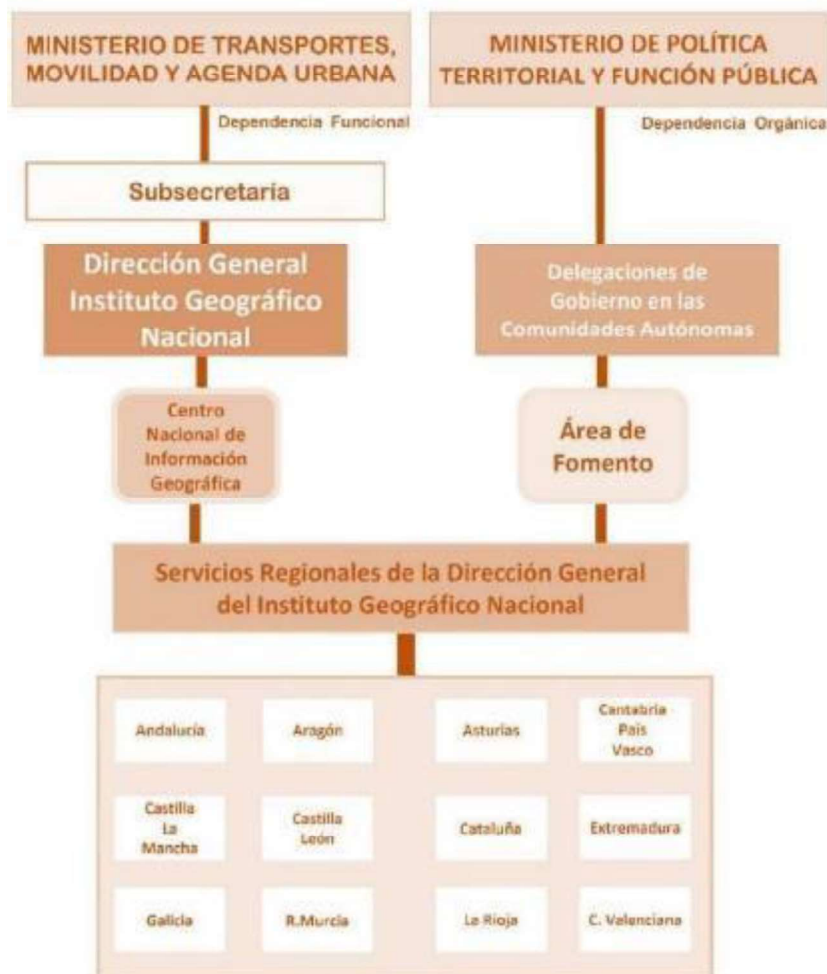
MINISTERIO DE TRANSPORTES, MOVILIDAD Y AGENDA URBANA

MINISTERIO DE POLÍTICA TERRITORIAL Y FUNCIÓN PÚBLICA

Dependencia Funcional

Dependencia Orgánica

Subsecretaria

Dirección General Instituto Geográfico Nacional

Delegaciones de Gobierno en las Comunidades Autónomas

Centro Nacional de Información Geográfica

Área de Fomento

Servicios Regionales de la Dirección General del Instituto Geográfico Nacional

Andalucía

Aragón

Asturias

Cantabria País Vasco

Castilla La Mancha

Castilla León

Cataluña

Extremadura

Galicia

R.Murcia

La Rioja

C. Valenciana